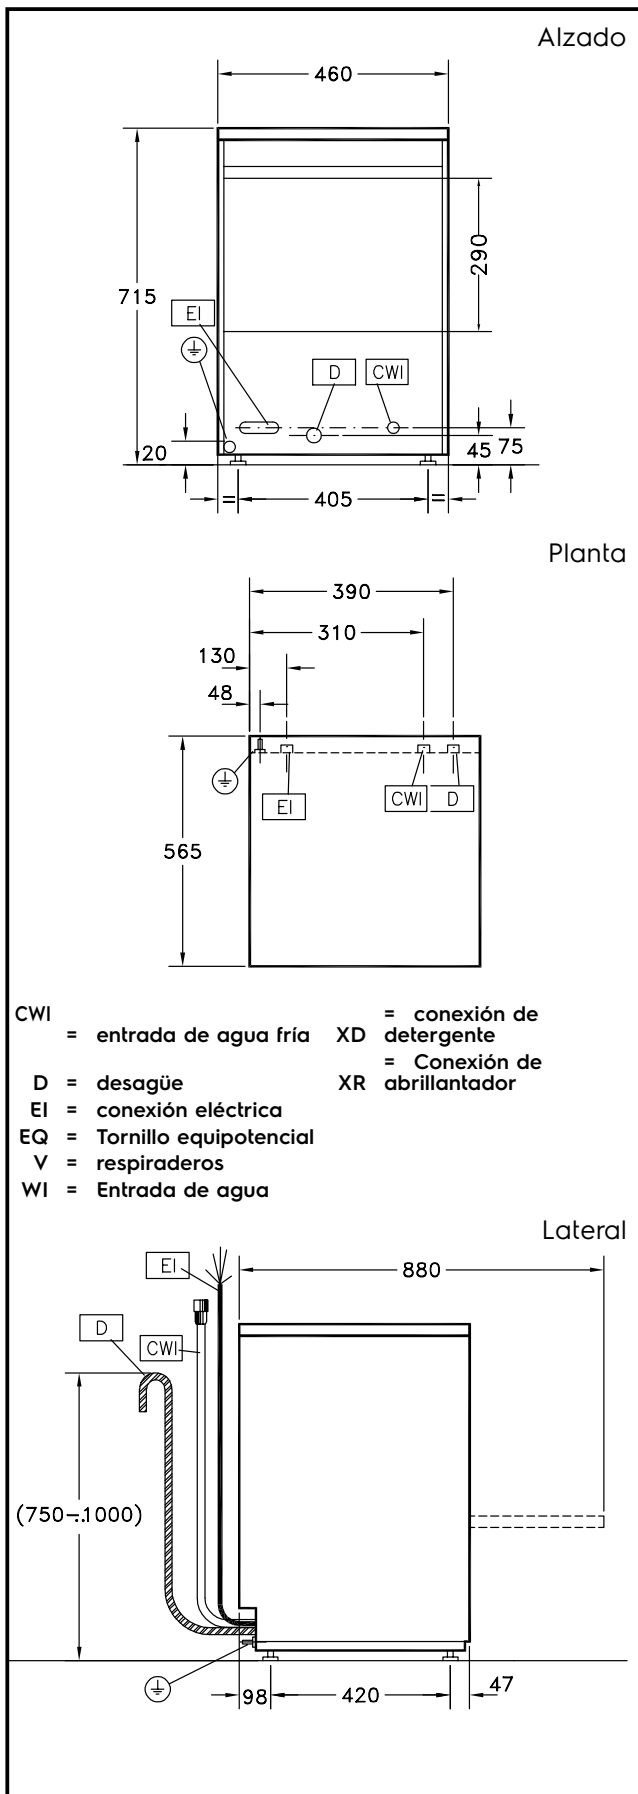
Alzado

460
715
290
EI
D
CWI
20
45
75
=
405
=

Planta

390
310
130
48
EI
CWI
D
565

CWI = entrada de agua fría
D = desagüe
EI = conexión eléctrica
EQ = Tornillo equipotencial
V = respiraderos
WI = Entrada de agua
XD = conexión de detergente
XR = Conexión de abrillantador

Lateral

EI
880
D
CWI
(750–1000)
98
420
47